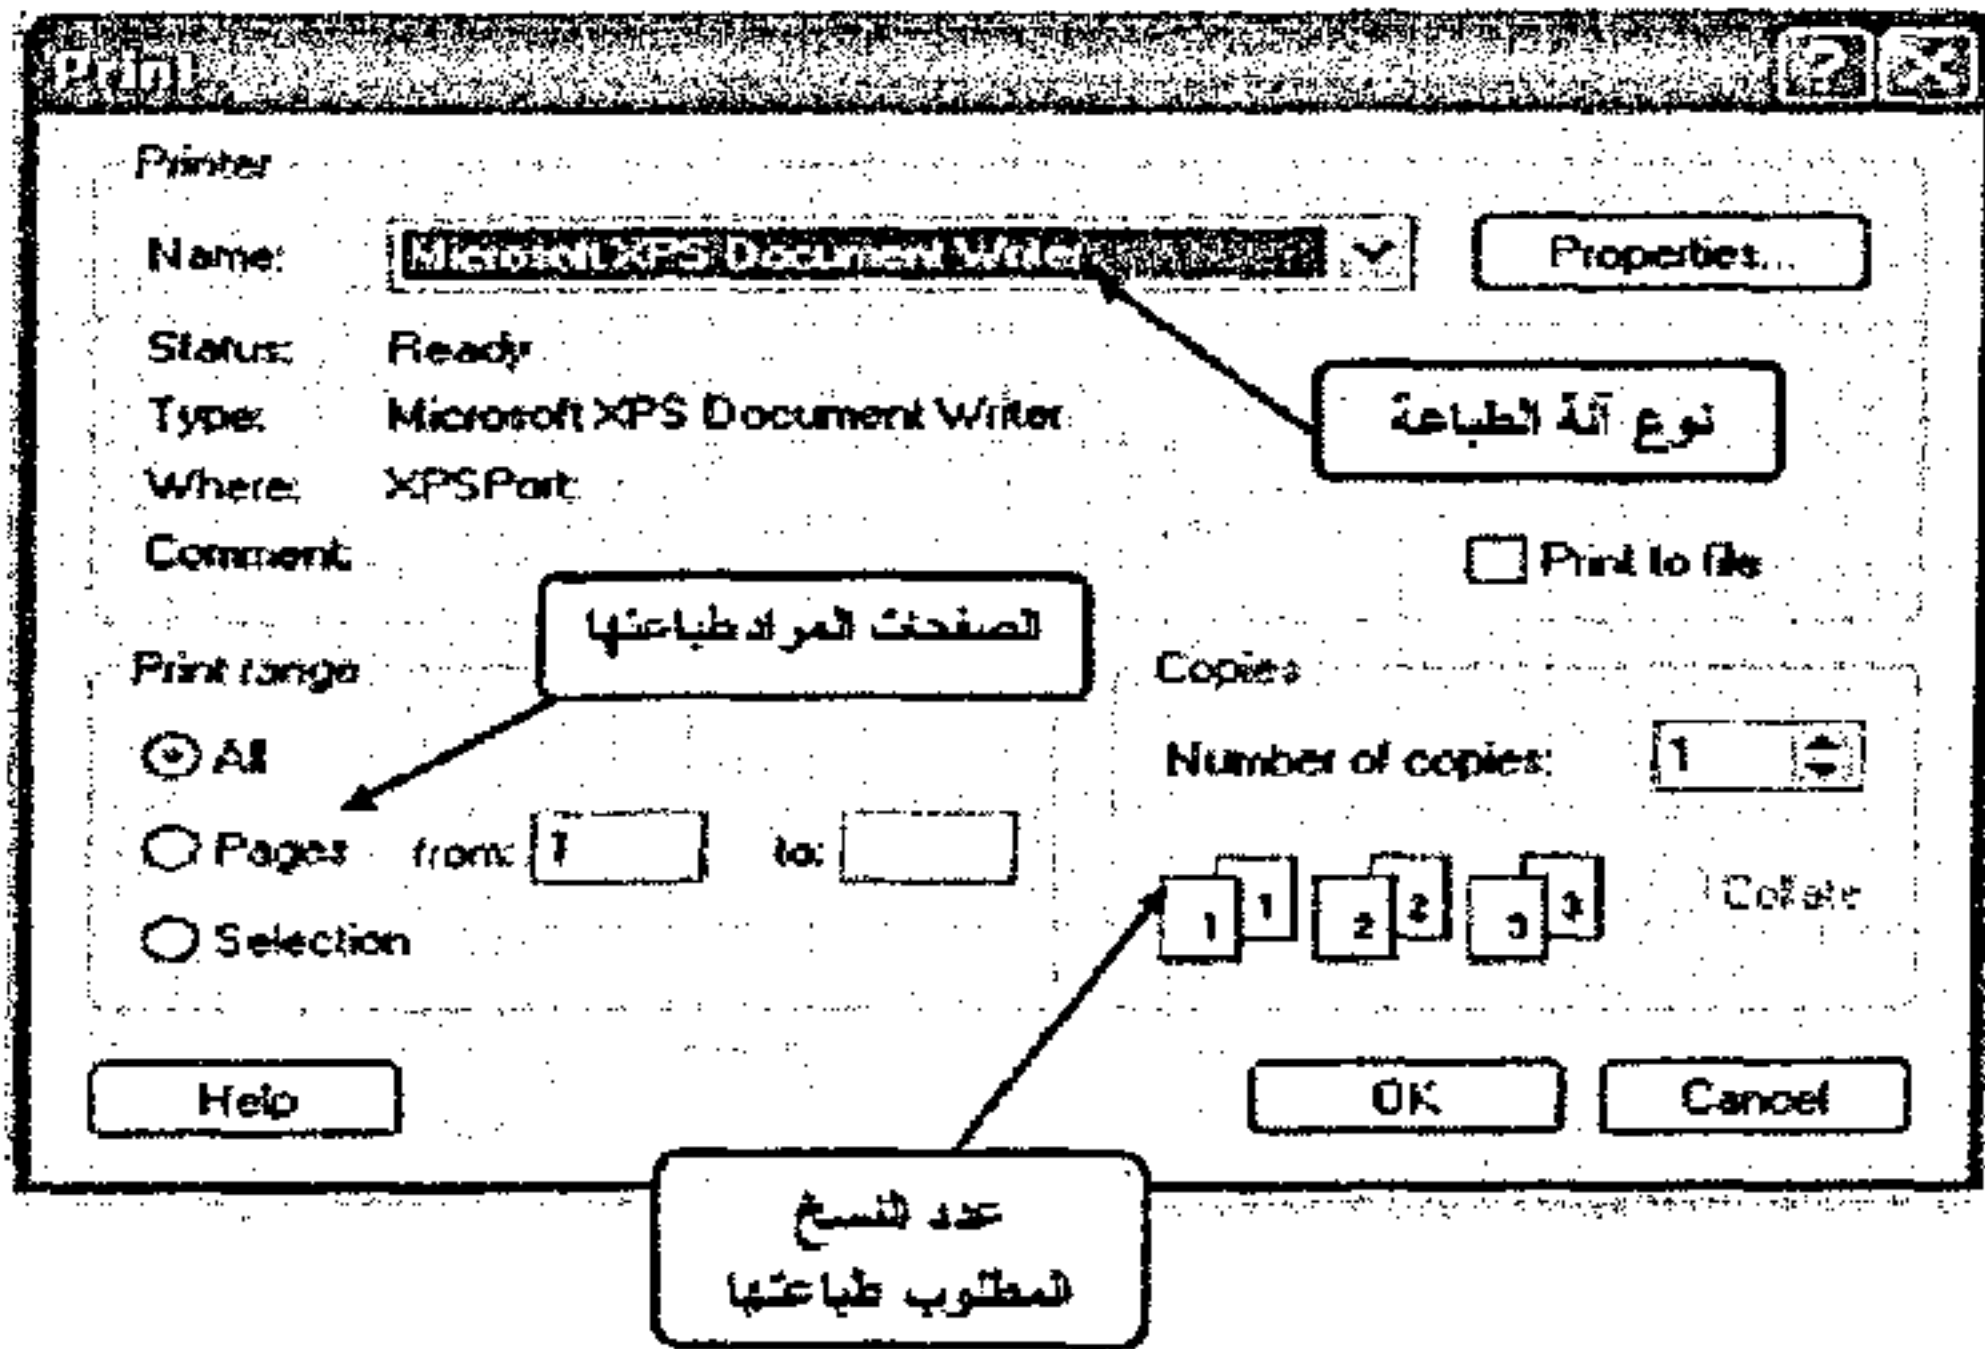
Print

Printer

Name: Microsoft XPS Document Writer

Properties...

Status: Ready

Type: Microsoft XPS Document Writer

Where: XPSPort:

Comment:

نوع آلة الطباعة

Print to file

الصفحات المراد طباعتها

Print range

All

Pages from: 1 to:

Selection

Copies

Number of copies: 1

1 1 2 2 3 3

Collate

Help

OK

Cancel

عدد النسخ المطلوب طباعتها